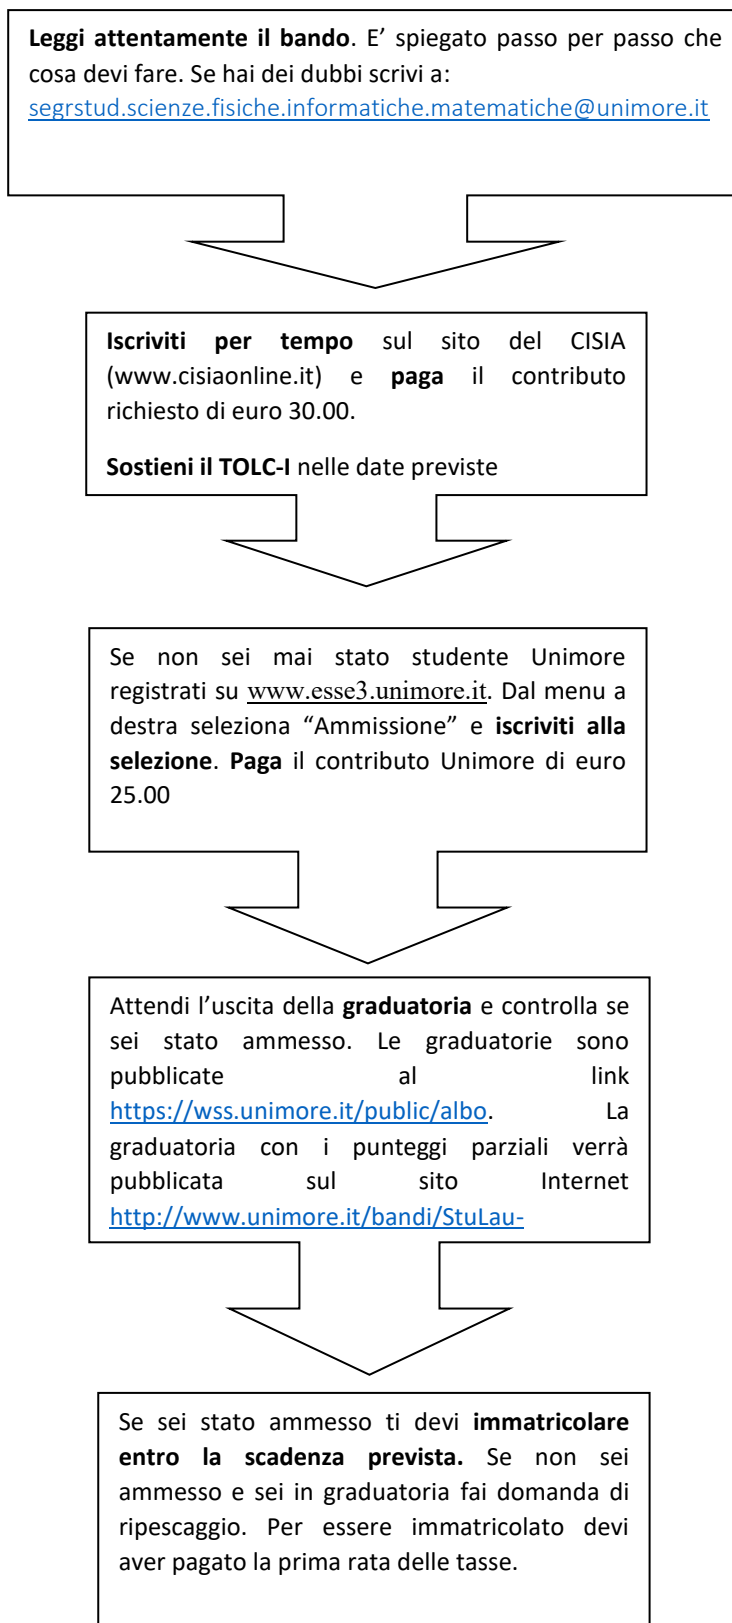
**Leggi attentamente il bando**. E' spiegato passo per passo che cosa devi fare. Se hai dei dubbi scrivi a: segrstud.scienze.fisiche.informatiche.matematiche@unimore.it

**Iscriviti per tempo** sul sito del CISIA (www.cisiaonline.it) e **paga** il contributo richiesto di euro 30.00.

**Sostieni il TOLC-I** nelle date previste

Se non sei mai stato studente Unimore registrati su www.esse3.unimore.it. Dal menu a destra seleziona "Ammissione" e **iscriviti alla selezione**. **Paga** il contributo Unimore di euro 25.00

Attendi l'uscita della **graduatoria** e controlla se sei stato ammesso. Le graduatorie sono pubblicate al link https://wss.unimore.it/public/albo. La graduatoria con i punteggi parziali verrà pubblicata sul sito Internet http://www.unimore.it/bandi/StuLau-

Se sei stato ammesso ti devi **immatricolare entro la scadenza prevista.** Se non sei ammesso e sei in graduatoria fai domanda di ripescaggio. Per essere immatricolato devi aver pagato la prima rata delle tasse.